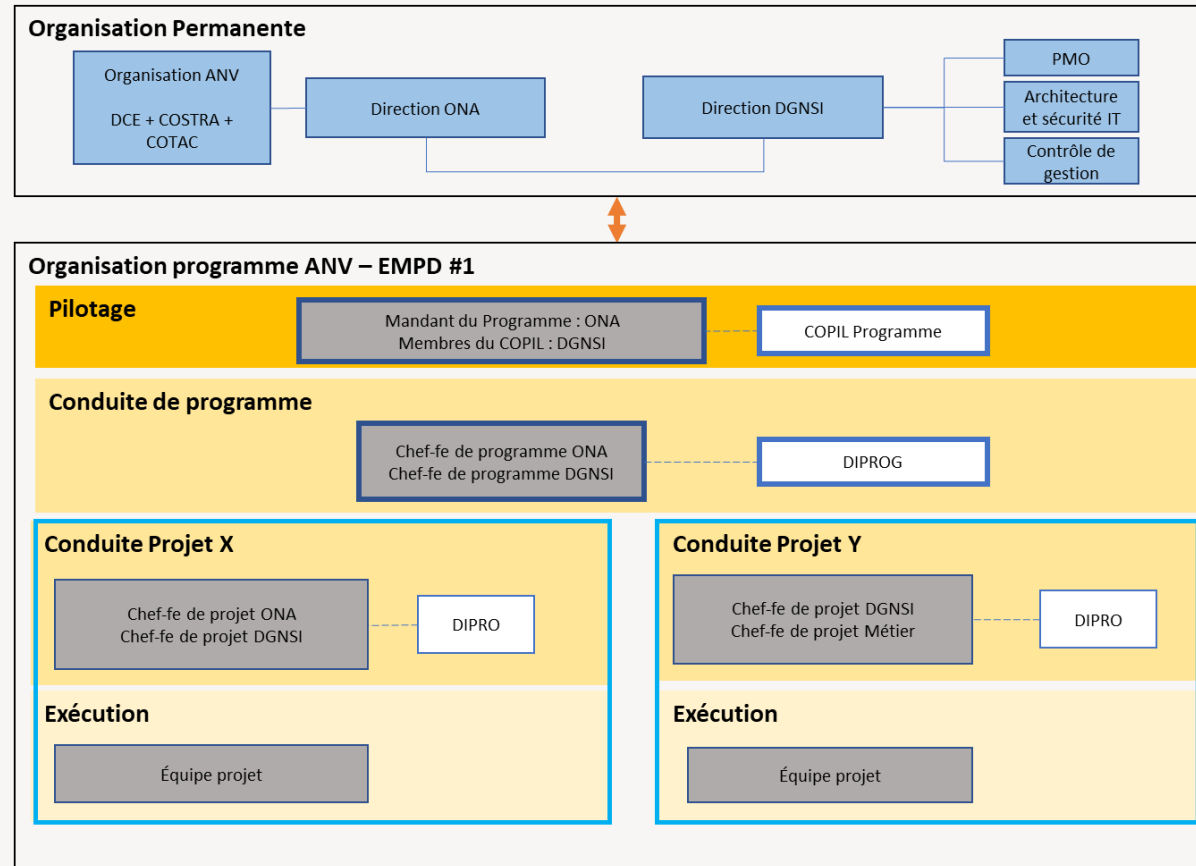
Organisation Permanente

Organisation ANV

DCE + COSTRA + COTAC

Direction ONA

Direction DGNSI

PMO

Architecture et sécurité IT

Contrôle de gestion

Organisation programme ANV – EMPD #1

Pilotage

Mandant du Programme : ONA
Membres du COPIL : DGNSI

COPIL Programme

Conduite de programme

Chef-fe de programme ONA
Chef-fe de programme DGNSI

DIPROG

Conduite Projet X

Chef-fe de projet ONA
Chef-fe de projet DGNSI

DIPRO

Exécution

Équipe projet

Conduite Projet Y

Chef-fe de projet DGNSI
Chef-fe de projet Métier

DIPRO

Exécution

Équipe projet